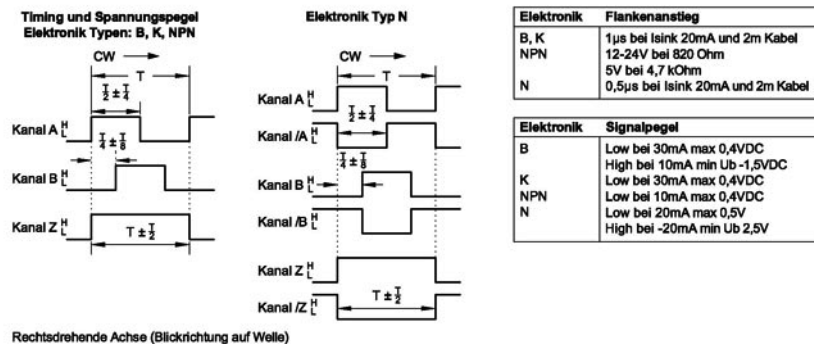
Timing und Spannungspegel
Elektronik Typen: B, K, NPN

CW
T
$\frac{T}{2} \pm \frac{T}{4}$
Kanal A H L
$\frac{T}{4} \pm \frac{T}{8}$
Kanal B H L
Kanal Z H L
$T \pm \frac{T}{2}$

Elektronik Typ N

CW
T
Kanal A H L
$\frac{T}{2} \pm \frac{T}{4}$
Kanal /A H L
$\frac{T}{4} \pm \frac{T}{8}$
Kanal B H L
Kanal /B H L
Kanal Z H L
Kanal /Z H L
$T \pm \frac{T}{2}$

| Elektronik | Flankenanstieg |
|---|---|
| B, K | 1µs bei Isink 20mA und 2m Kabel |
| NPN | 12-24V bei 820 Ohm<br>5V bei 4,7 kOhm |
| N | 0,5µs bei Isink 20mA und 2m Kabel |

| Elektronik | Signalpegel |
|---|---|
| B | Low bei 30mA max 0,4VDC<br>High bei 10mA min Ub -1,5VDC |
| K | Low bei 30mA max 0,4VDC |
| NPN | Low bei 10mA max 0,4VDC |
| N | Low bei 20mA max 0,5V<br>High bei -20mA min Ub 2,5V |

Rechtsdrehende Achse (Blickrichtung auf Welle)